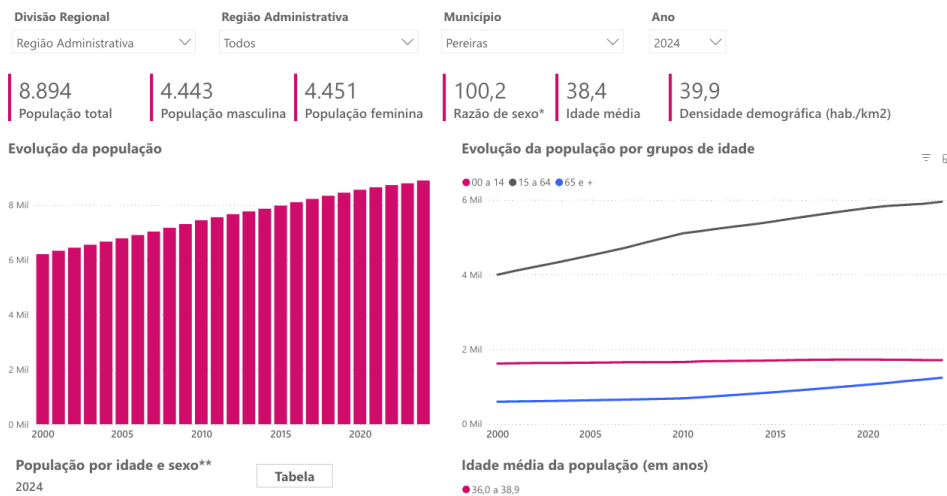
Divisão Regional
Região Administrativa

Região Administrativa
Todos

Município
Pereiras

Ano
2024

8.894
População total

4.443
População masculina

4.451
População feminina

100,2
Razão de sexo*

38,4
Idade média

39,9
Densidade demográfica (hab./km2)

Evolução da população

8 Mil
6 Mil
4 Mil
2 Mil
0 Mil
2000 2005 2010 2015 2020

Evolução da população por grupos de idade

00 a 14 15 a 64 65 e +

6 Mil
4 Mil
2 Mil
0 Mil
2000 2005 2010 2015 2020

População por idade e sexo**
2024

Tabela

Idade média da população (em anos)

36,0 a 38,9